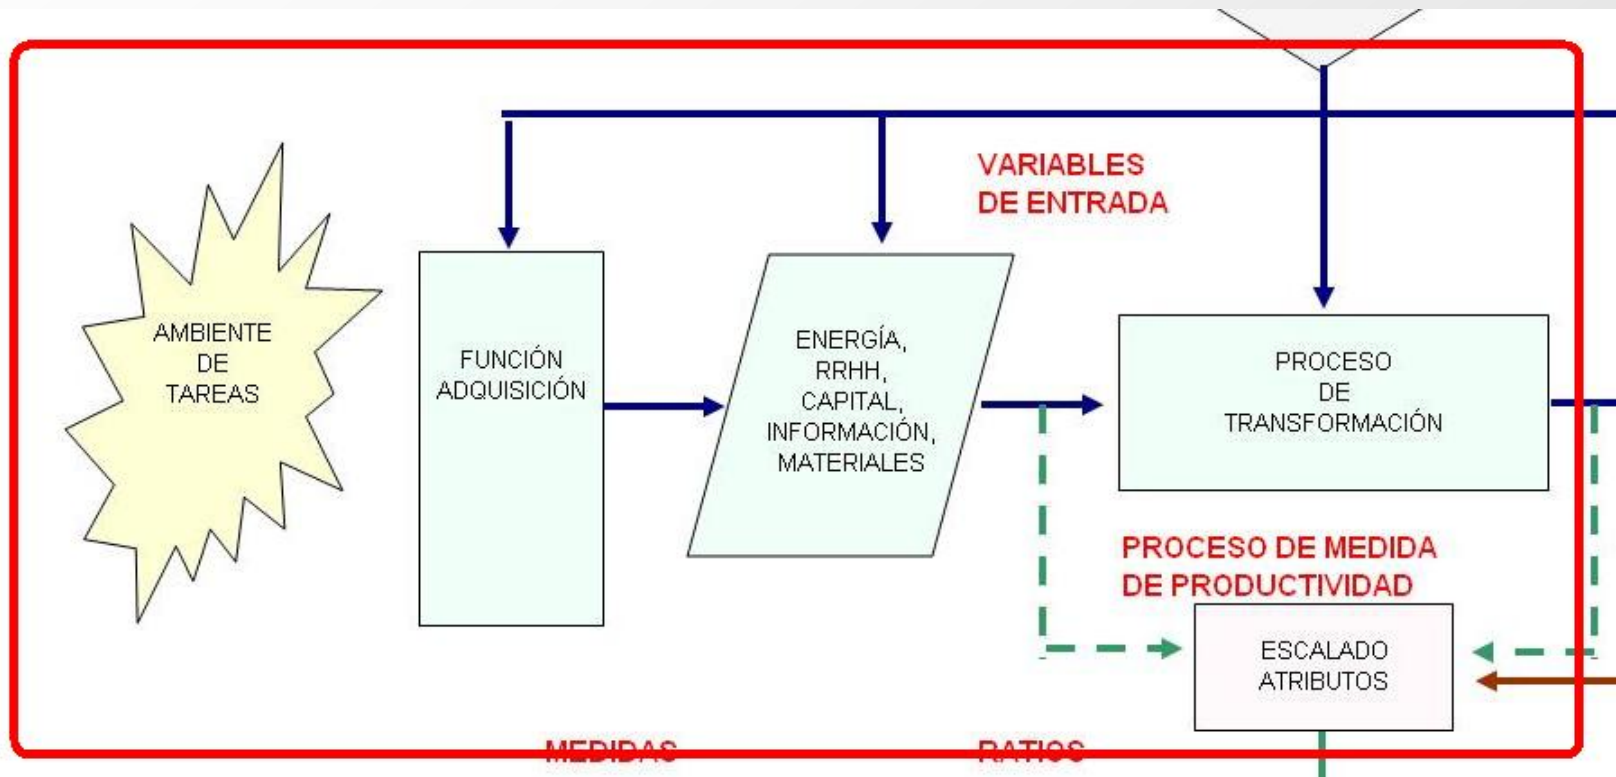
AMBIENTE DE TAREAS

FUNCIÓN ADQUISICIÓN

VARIABLES DE ENTRADA

ENERGÍA, RRHH, CAPITAL, INFORMACIÓN, MATERIALES

PROCESO DE TRANSFORMACIÓN

PROCESO DE MEDIDA DE PRODUCTIVIDAD

ESCALADO ATRIBUTOS

MEDIDAS

RATIOS